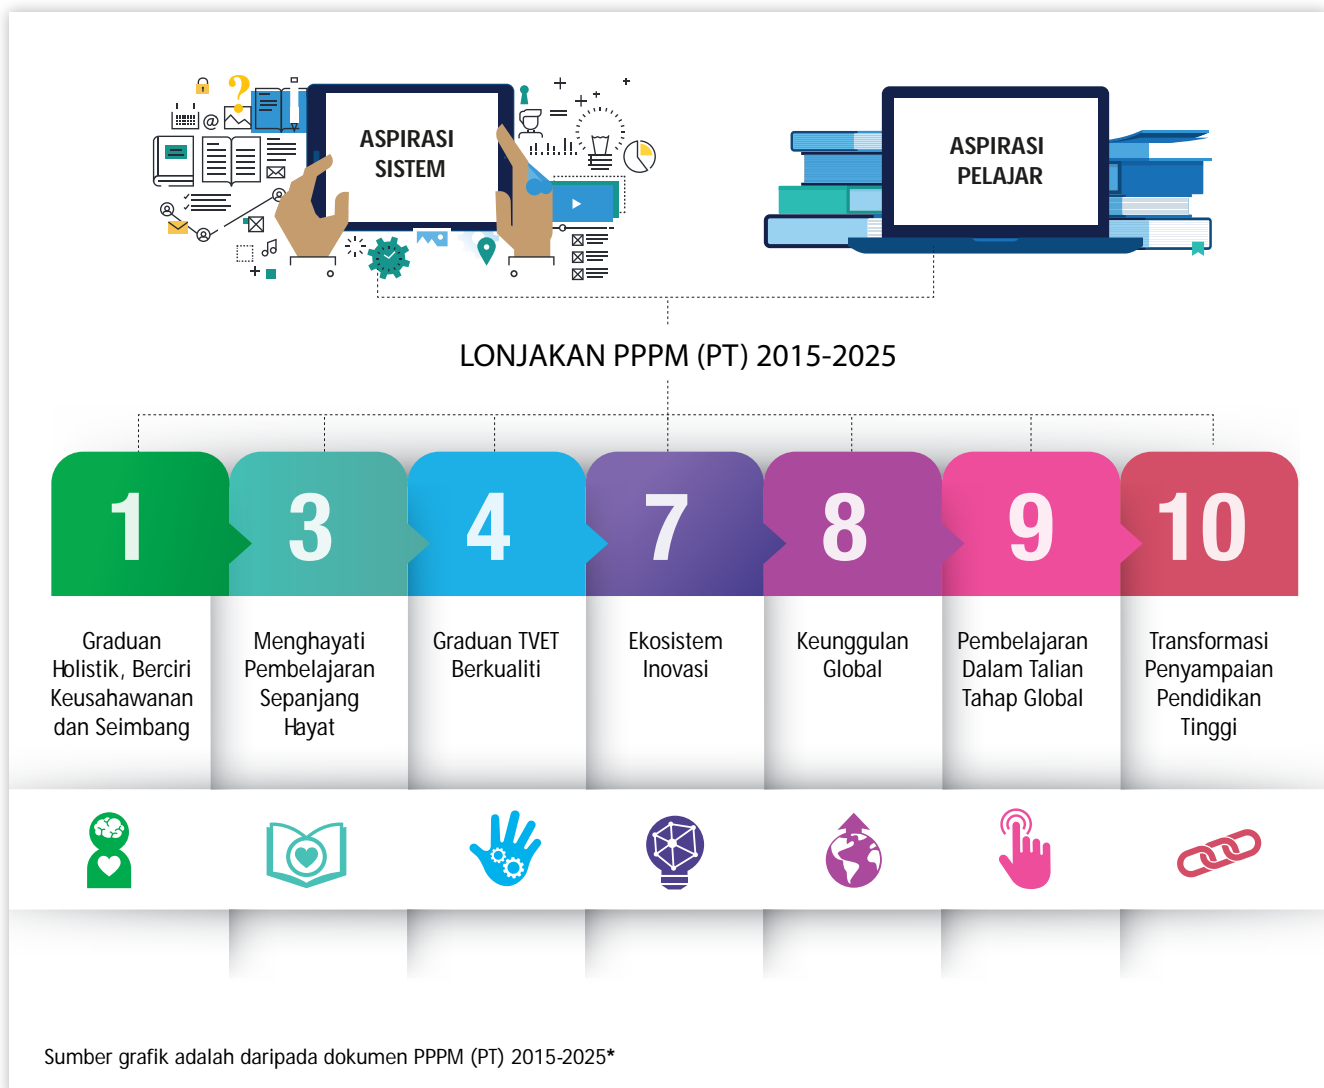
ASPIRASI SISTEM

ASPIRASI PELAJAR

LONJAKAN PPPM (PT) 2015-2025

1
Graduan Holistik, Berciri Keusahawanan dan Seimbang

3
Menghayati Pembelajaran Sepanjang Hayat

4
Graduan TVET Berkualiti

7
Ekosistem Inovasi

8
Keunggulan Global

9
Pembelajaran Dalam Talian Tahap Global

10
Transformasi Penyampaian Pendidikan Tinggi

Sumber grafik adalah daripada dokumen PPPM (PT) 2015-2025*